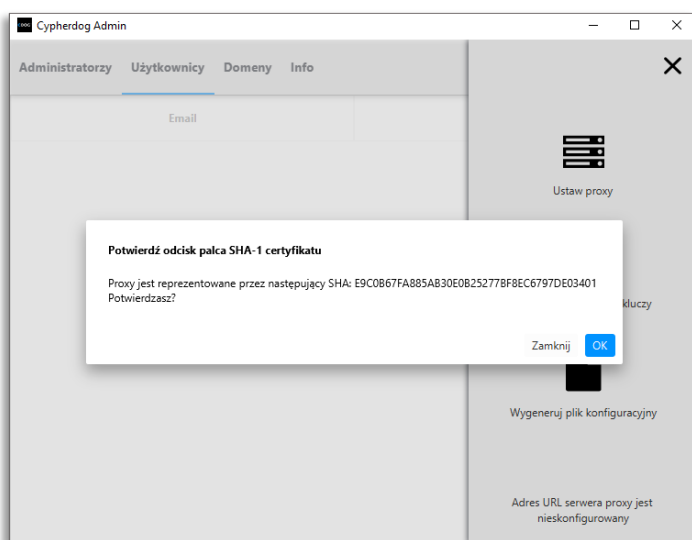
Cypherdog Admin

Administratorzy Użytkownicy Domeny Info

Email

Ustaw proxy

Potwierdź odcisk palca SHA-1 certyfikatu

Proxy jest reprezentowane przez następujący SHA: E9C0B67FA885AB30E0B25277BF8EC6797DE03401
Potwierdzasz?

Zamknij OK

kluczy

Wygeneruj plik konfiguracyjny

Adres URL serwera proxy jest nieskonfigurowany